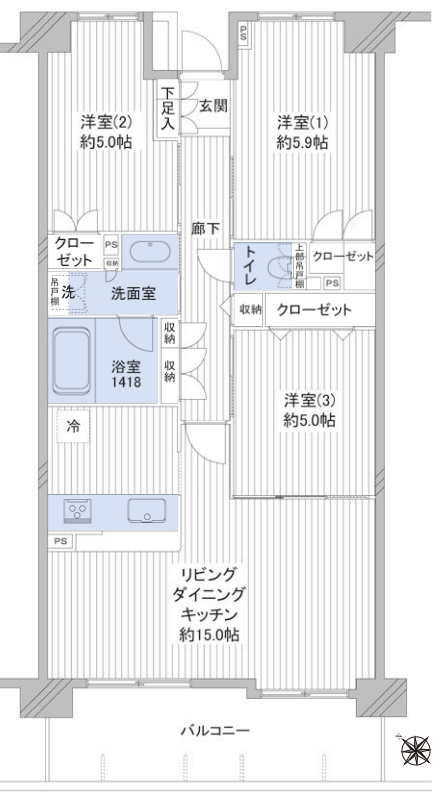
PS

洋室(2)
約5.0帖

下足入

玄関

洋室(1)
約5.9帖

廊下

クローゼット

PS

収納

トイレ

上部吊戸棚

クローゼット

PS

吊戸棚

洗

洗面室

収納

クローゼット

浴室
1418

収納

収納

洋室(3)
約5.0帖

冷

PS

リビング
ダイニング
キッチン
約15.0帖

バルコニー